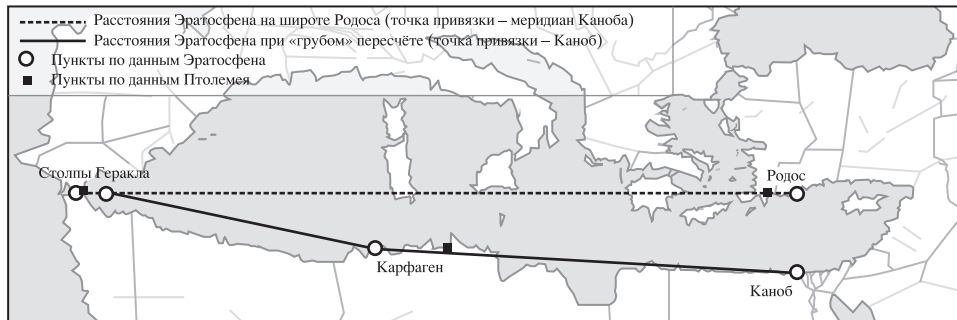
Расстояния Эратосфена на широте Родоса (точка привязки – меридиан Канобa)
Расстояния Эратосфена при «грубом» пересчёте (точка привязки – Каноб)
Пункты по данным Эратосфена
Пункты по данным Птолемея

Столпы Геракла
Родос
Карфаген
Каноб